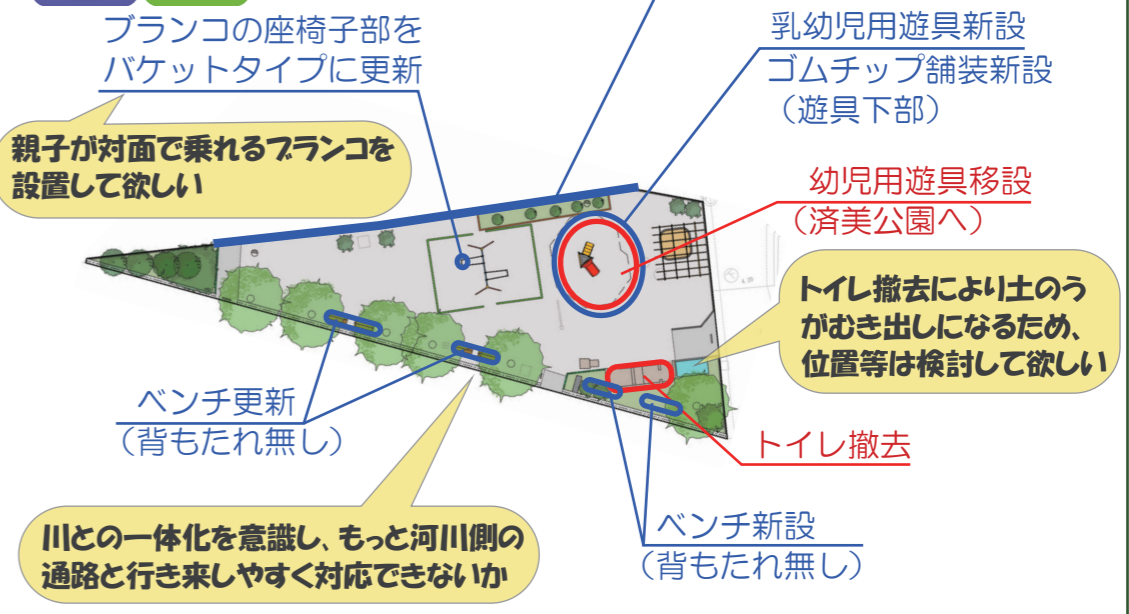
ブランコの座椅子部をバケットタイプに更新

乳幼児用遊具新設
ゴムチップ舗装新設
（遊具下部）

親子が対面で乗れるブランコを設置して欲しい

幼児用遊具移設
（済美公園へ）

トイレ撤去により土のうがむき出しになるため、位置等は検討して欲しい

ベンチ更新
（背もたれ無し）

トイレ撤去

川との一体化を意識し、もっと河川側の通路と行き来しやすく対応できないか

ベンチ新設
（背もたれ無し）